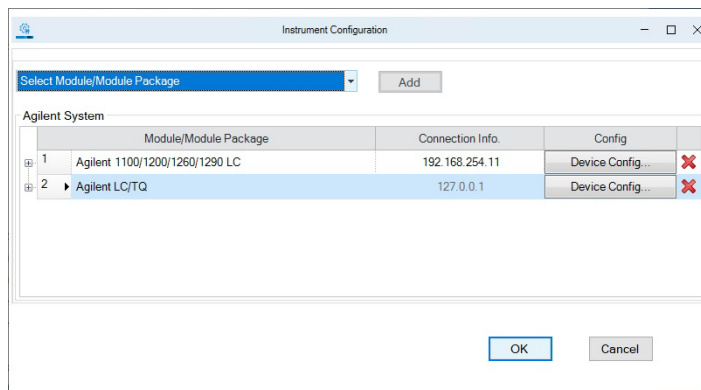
Instrument Configuration

Select Module/Module Package

Add

Agilent System

|   | Module/Module Package | Connection Info. | Config |
|---|---|---|---|
| 1 | Agilent 1100/1200/1260/1290 LC | 192.168.254.11 | Device Config... |
| 2 | Agilent LC/TQ | 127.0.0.1 | Device Config... |

OK

Cancel